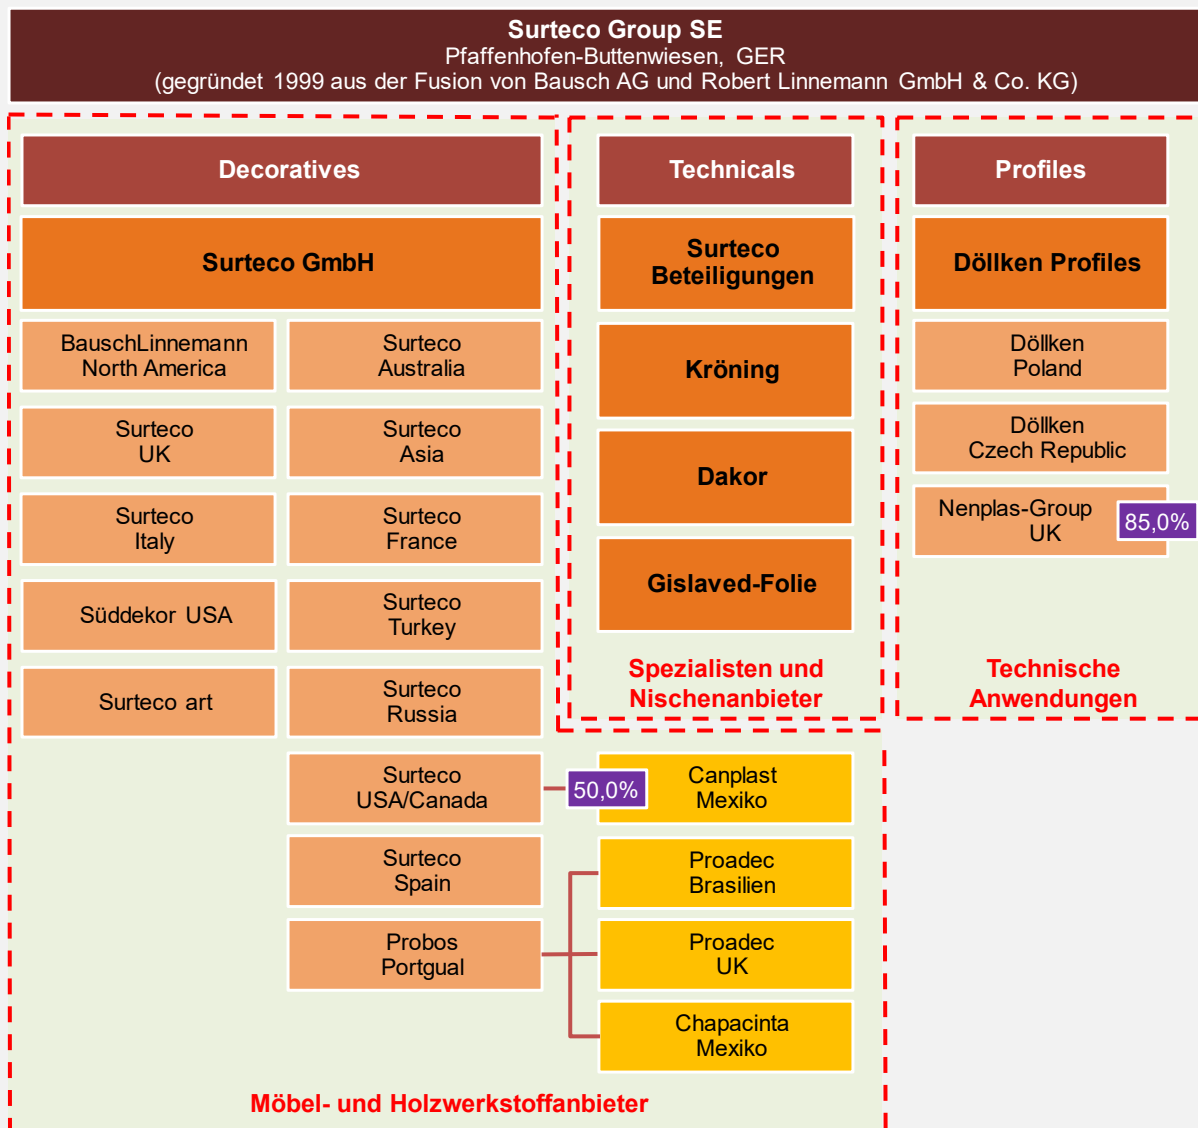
Surteco Group SE
Pfaffenhofen-Buttenwiesen, GER
(gegründet 1999 aus der Fusion von Bausch AG und Robert Linnemann GmbH & Co. KG)

Decoratives

Surteco GmbH

BauschLinnemann North America

Surteco Australia

Surteco UK

Surteco Asia

Surteco Italy

Surteco France

Süddekor USA

Surteco Turkey

Surteco art

Surteco Russia

Surteco USA/Canada

50,0%

Canplast Mexiko

Surteco Spain

Proadec Brasilien

Probos Portgual

Proadec UK

Chapacinta Mexiko

Möbel- und Holzwerkstoffanbieter

Technicals

Surteco Beteiligungen

Kröning

Dakor

Gislaved-Folie

Spezialisten und Nischenanbieter

Profiles

Döllken Profiles

Döllken Poland

Döllken Czech Republic

Nenplas-Group UK

85,0%

Technische Anwendungen